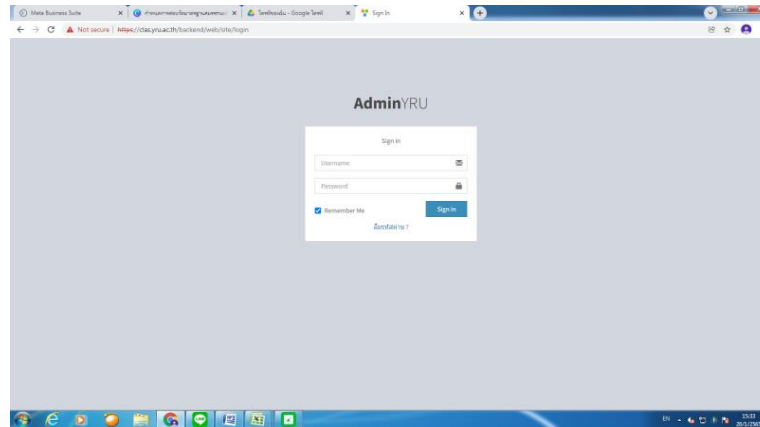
Meta Business Suite
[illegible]
ไดรฟ์ของฉัน - Google ไดรฟ์
Sign In

Not secure | https://clas.yru.ac.th/backend/web/site/login

AdminYRU

Sign In

Username

Password

Remember Me

Sign In

ลืมรหัสผ่าน ?

EN

15:33
20/1/2565